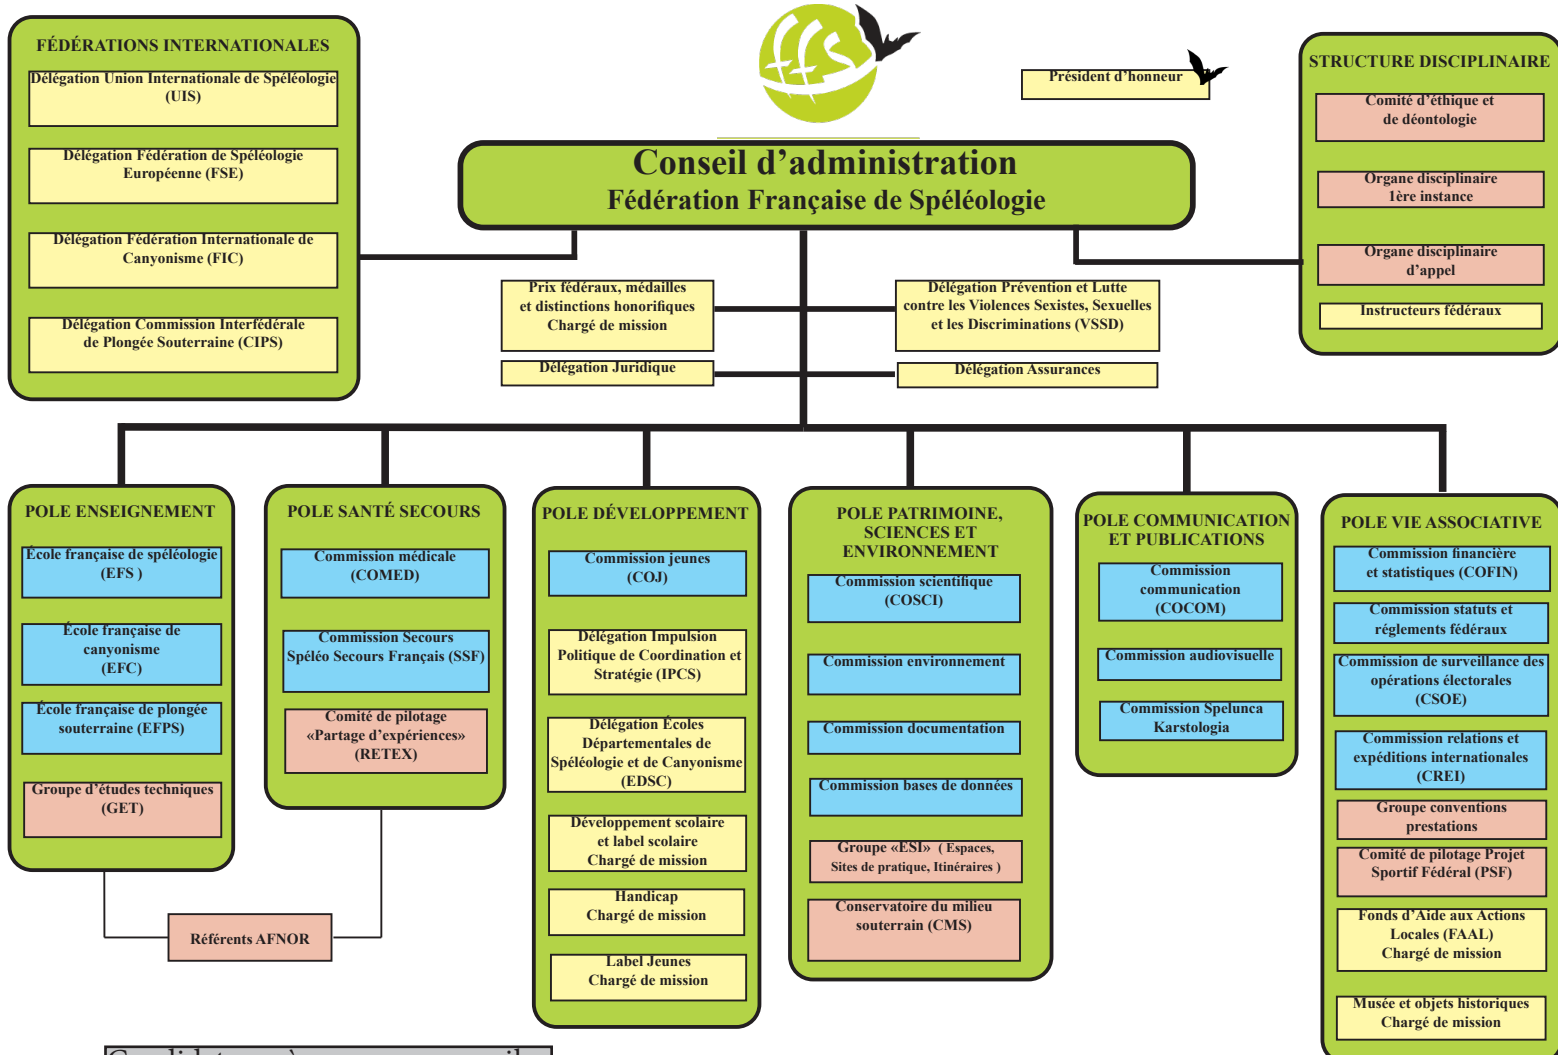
FÉDÉRATIONS INTERNATIONALES

Délégation Union Internationale de Spéléologie (UIS)

Délégation Fédération de Spéléologie Européenne (FSE)

Délégation Fédération Internationale de Canyonisme (FIC)

Délégation Commission Interfédérale de Plongée Souterraine (CIPS)

Président d'honneur

Conseil d'administration
Fédération Française de Spéléologie

STRUCTURE DISCIPLINAIRE

Comité d'éthique et de déontologie

Organe disciplinaire 1ère instance

Organe disciplinaire d'appel

Instructeurs fédéraux

Prix fédéraux, médailles et distinctions honorifiques Chargé de mission

Délégation Juridique

Délégation Prévention et Lutte contre les Violences Sexistes, Sexuelles et les Discriminations (VSSD)

Délégation Assurances

POLE ENSEIGNEMENT

École française de spéléologie (EFS )

École française de canyonisme (EFC)

École française de plongée souterraine (EFPS)

Groupe d'études techniques (GET)

POLE SANTÉ SECOURS

Commission médicale (COMED)

Commission Secours Spéléo Secours Français (SSF)

Comité de pilotage «Partage d'expériences» (RETEX)

Référents AFNOR

POLE DÉVELOPPEMENT

Commission jeunes (COJ)

Délégation Impulsion Politique de Coordination et Stratégie (IPCS)

Délégation Écoles Départementales de Spéléologie et de Canyonisme (EDSC)

Développement scolaire et label scolaire Chargé de mission

Handicap Chargé de mission

Label Jeunes Chargé de mission

POLE PATRIMOINE, SCIENCES ET ENVIRONNEMENT

Commission scientifique (COSCI)

Commission environnement

Commission documentation

Commission bases de données

Groupe «ESI» ( Espaces, Sites de pratique, Itinéraires )

Conservatoire du milieu souterrain (CMS)

POLE COMMUNICATION ET PUBLICATIONS

Commission communication (COCOM)

Commission audiovisuelle

Commission Spelunca Karstologia

POLE VIE ASSOCIATIVE

Commission financière et statistiques (COFIN)

Commission statuts et réglements fédéraux

Commission de surveillance des opérations électorales (CSOE)

Commission relations et expéditions internationales (CREI)

Groupe conventions prestations

Comité de pilotage Projet Sportif Fédéral (PSF)

Fonds d'Aide aux Actions Locales (FAAL) Chargé de mission

Musée et objets historiques Chargé de mission

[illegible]